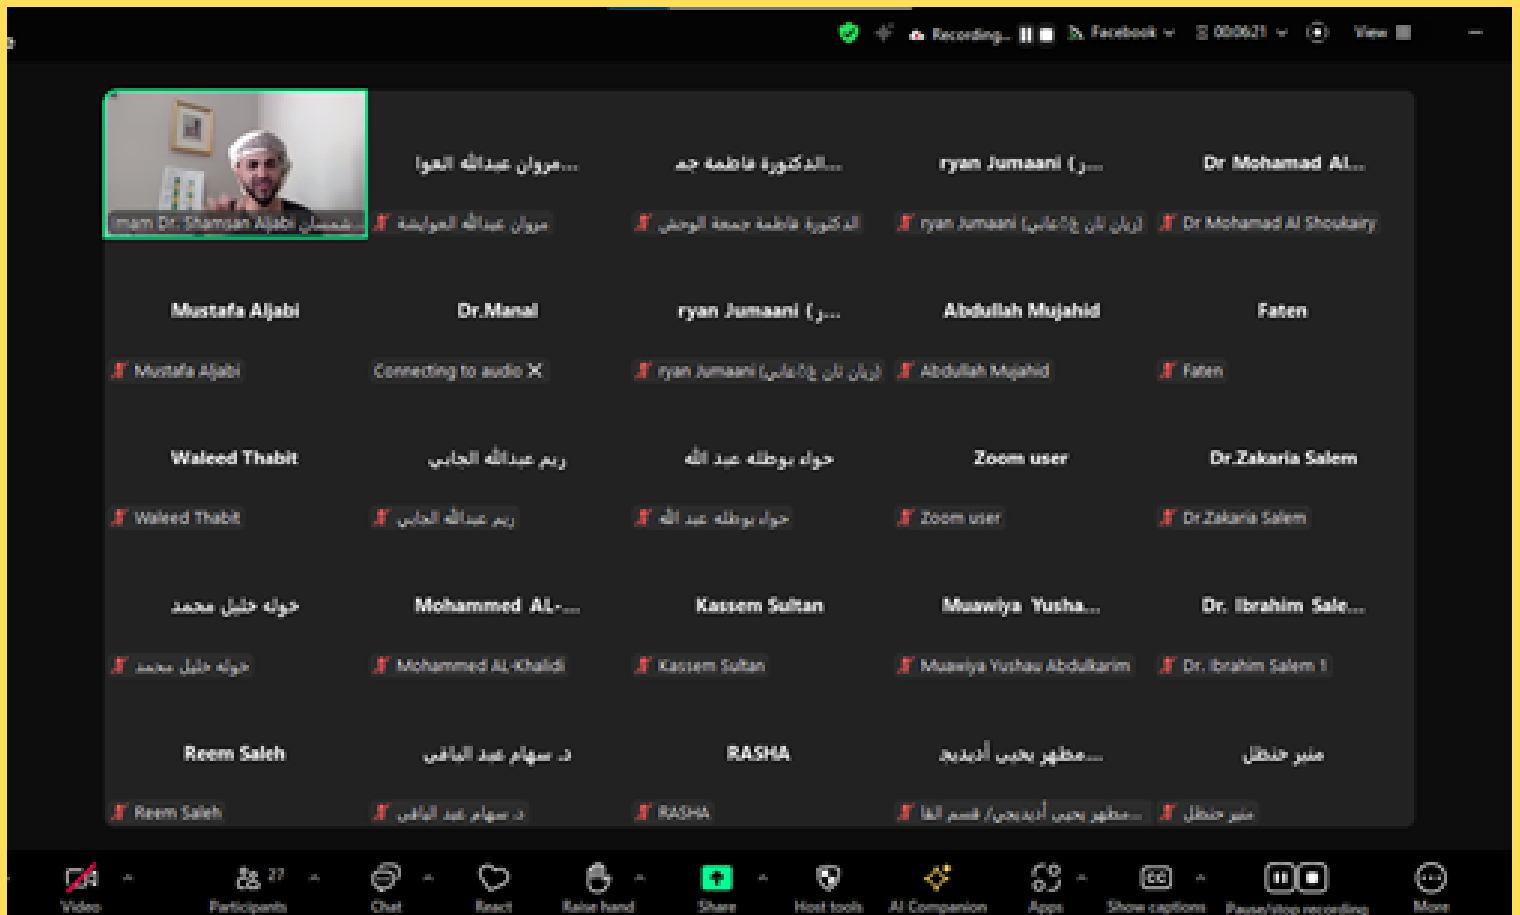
Recording... Facebook 00:06:21 View

Imam Dr. Shamsan Aljabi شمسان...

مروان عبدالله العوا...
مروان عبدالله العوايشة

الدكتورة فاطمة جم...
الدكتورة فاطمة جمعة الوحش

ryan Jumaani (ر...
ryan Jumaani (ريان ثان ج(عابي)

Dr Mohamad Al...
Dr Mohamad Al Shoukairy

Mustafa Aljabi
Mustafa Aljabi

Dr.Manal
Connecting to audio

ryan Jumaani (ر...
ryan Jumaani (ريان ثان ج(عابي)

Abdullah Mujahid
Abdullah Mujahid

Faten
Faten

Waleed Thabit
Waleed Thabit

ريم عبدالله الجابي
ريم عبدالله الجابي

حواء بوطله عبد الله
حواء بوطله عبد الله

Zoom user
Zoom user

Dr.Zakaria Salem
Dr.Zakaria Salem

خوله خليل محمد
خوله خليل محمد

Mohammed AL-...
Mohammed AL-Khalidi

Kassem Sultan
Kassem Sultan

Muawiya Yusha...
Muawiya Yushau Abdulkarim

Dr. Ibrahim Sale...
Dr. Ibrahim Salem 1

Reem Saleh
Reem Saleh

د سهام عبد الباقي
د سهام عبد الباقي

RASHA
RASHA

مطهر يحيى أديديح...
مطهر يحيى أديديحي/ قسم الفا...

منير حنظل
منير حنظل

Video
Participants 27
Chat
React
Raise hand
Share
Host tools
AI Companion
Apps
Show captions
Pause/stop recording
More